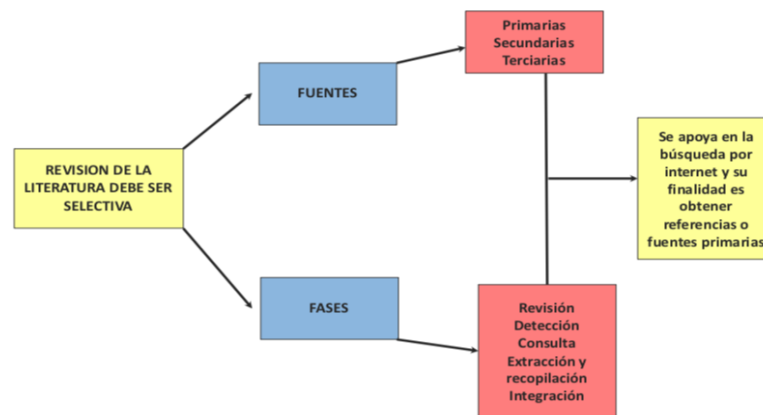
REVISION DE LA LITERATURA DEBE SER SELECTIVA

FUENTES

FASES

Primarias
Secundarias
Terciarias

Revisión
Detección
Consulta
Extracción y recopilación
Integración

Se apoya en la búsqueda por internet y su finalidad es obtener referencias o fuentes primarias